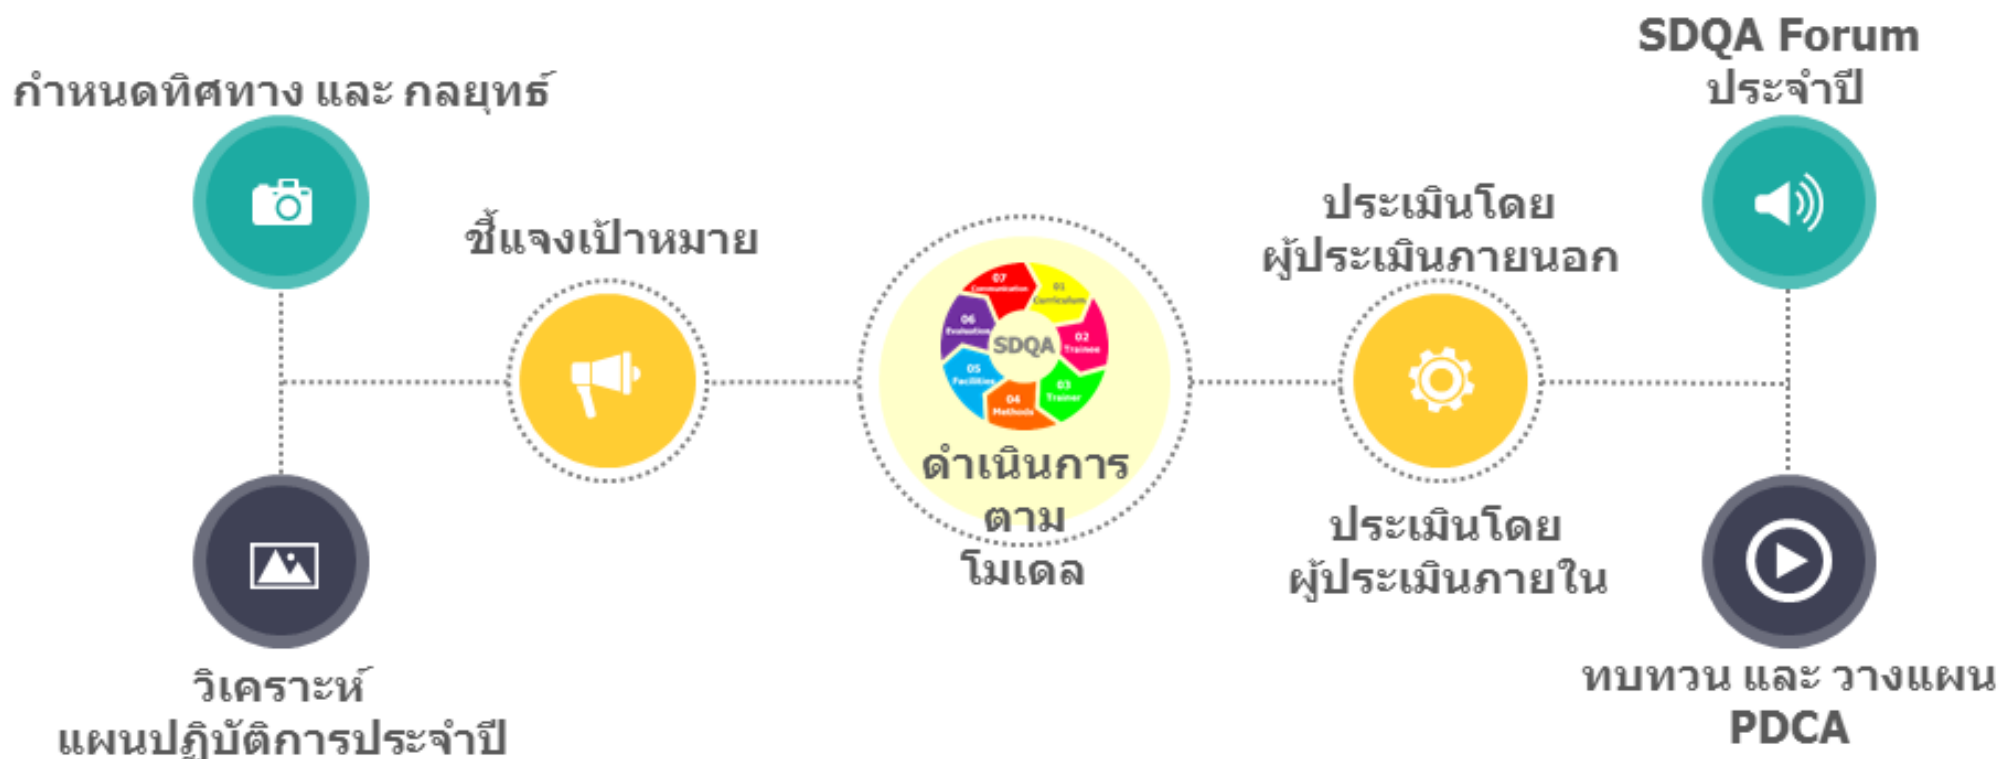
SDQA Forum
ประจำปี

กำหนดทิศทาง และ กลยุทธ์

ชี้แจงเป้าหมาย

07 Communication
01 Curriculum
06 Evaluation
SDQA
02 Trainee
05 Facilities
04 Methods
03 Trainer

ดำเนินการ
ตาม
โมเดล

ประเมินโดย
ผู้ประเมินภายนอก

ประเมินโดย
ผู้ประเมินภายใน

วิเคราะห์
แผนปฏิบัติการประจำปี

ทบทวน และ วางแผน
PDCA